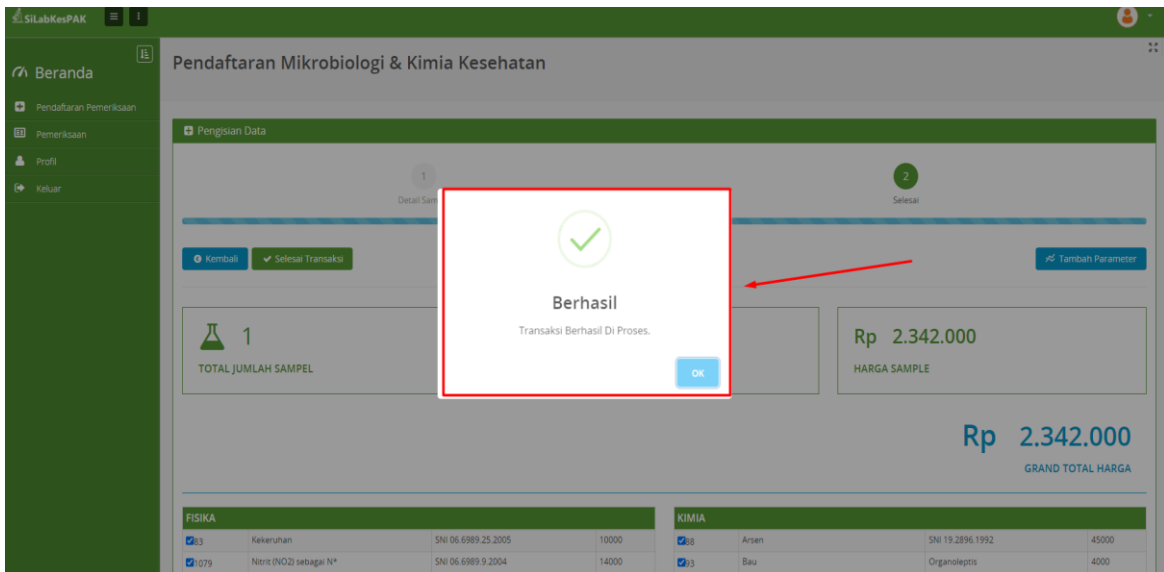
SiLabKesPAK

Beranda

Pendaftaran Pemeriksaan

Pemeriksaan

Profil

Keluar

Pendaftaran Mikrobiologi & Kimia Kesehatan

Pengisian Data

1

Detail Sam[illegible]

2

Selesai

Kembali

Selesai Transaksi

Tambah Parameter

1

TOTAL JUMLAH SAMPEL

Berhasil

Transaksi Berhasil Di Proses.

OK

Rp 2.342.000

HARGA SAMPLE

Rp 2.342.000

GRAND TOTAL HARGA

| FISIKA | | | |
|---|---|---|---|
| 83 | Kekeruhan | SNI 06.6989.25.2005 | 10000 |
| 1079 | Nitrit (NO2) sebagai N* | SNI 06.6989.9.2004 | 14000 |

| KIMIA | | | |
|---|---|---|---|
| 88 | Arsen | SNI 19.2896.1992 | 45000 |
| 93 | Bau | Organoleptis | 4000 |